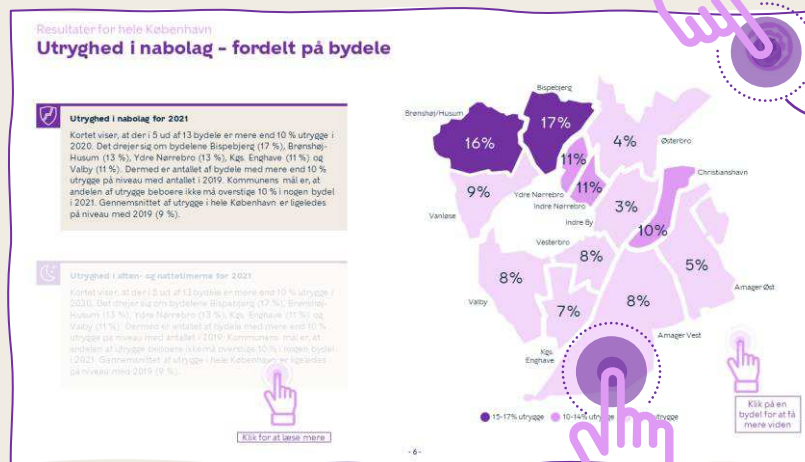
Resultater for hele København

Utryghed i nabolag - fordelt på bydele

Utryghed i nabolag for 2021

Kortet viser, at der i 5 ud af 13 bydele er mere end 10 % utrygge i 2020. Det drejer sig om bydelene Bispebjerg (17 %), Brønshøj-Husum (13 %), Ydre Nørrebro (13 %), Kgs. Enghave (11 %) og Valby (11 %). Dermed er antallet af bydele med mere end 10 % utrygge på niveau med antallet i 2019. Kommunens mål er, at andelen af utrygge beboere ikke må overstige 10 % i nogen bydel i 2021. Gennemsnittet af utrygge i hele København er ligeledes på niveau med 2019 (9 %).

Utryghed i aften- og nattetimerne for 2021

Kortet viser, at der i 5 ud af 13 bydele er mere end 10 % utrygge i 2020. Det drejer sig om bydelene Bispebjerg (17 %), Brønshøj-Husum (13 %), Ydre Nørrebro (13 %), Kgs. Enghave (11 %) og Valby (11 %). Dermed er antallet af bydele med mere end 10 % utrygge på niveau med antallet i 2019. Kommunens mål er, at andelen af utrygge beboere ikke må overstige 10 % i nogen bydel i 2021. Gennemsnittet af utrygge i hele København er ligeledes på niveau med 2019 (9 %).

Klik for at læse mere

Bispebjerg
Brønshøj/Husum
16%
17%
4%
Østerbro
11%
Christianshavn
9%
Ydre Nørrebro
11%
Indre Nørrebro
Vanløse
3%
Indre By
10%
Vesterbro
8%
8%
5%
Valby
8%
Amager Øst
7%
Amager Vest
Kgs. Enghave

15-17% utrygge
10-14% utrygge
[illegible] utrygge

Klik på en bydel for at få mere viden

- 6 -